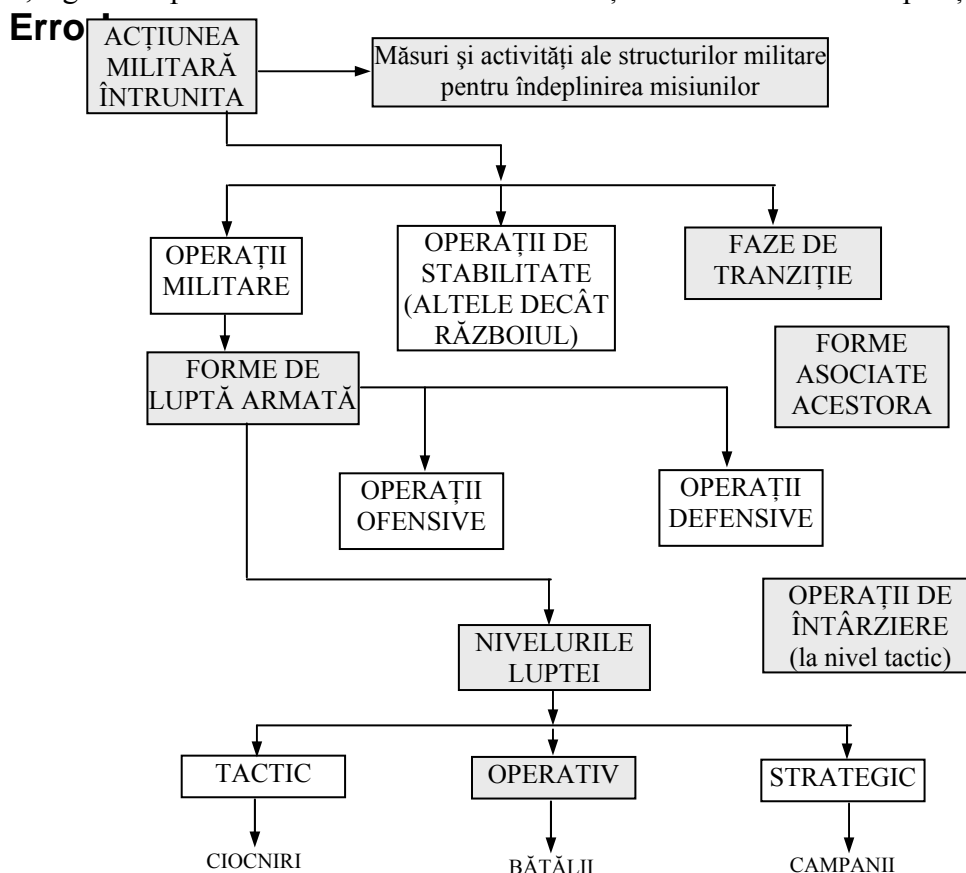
Erro

ACȚIUNEA MILITARĂ ÎNTRUNITA

Măsuri şi activități ale structurilor militare pentru îndeplinirea misiunilor

OPERAȚII MILITARE

OPERAȚII DE STABILITATE (ALTELE DECÂT RĂZBOIUL)

FAZE DE TRANZIȚIE

FORME ASOCIATE ACESTORA

FORME DE LUPTĂ ARMATĂ

OPERAȚII OFENSIVE

OPERAȚII DEFENSIVE

OPERAȚII DE ÎNTÂRZIERE (la nivel tactic)

NIVELURILE LUPTEI

TACTIC

OPERATIV

STRATEGIC

CIOCNIRI

BĂTĂLII

CAMPANII